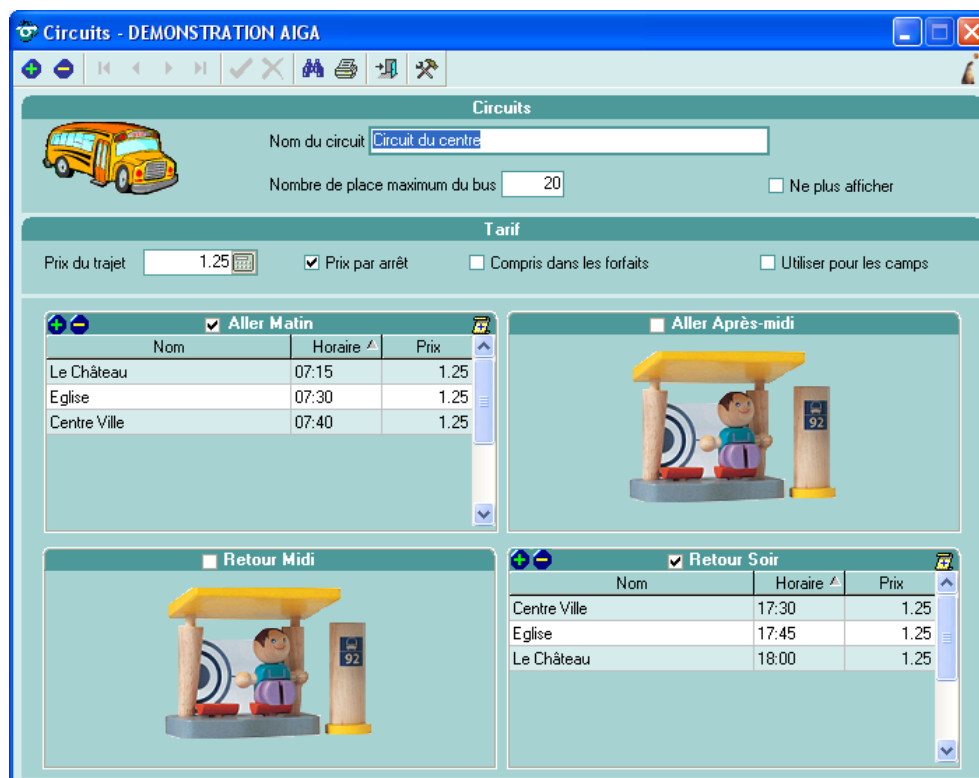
Circuits - DEMONSTRATION AIGA

Circuits

Nom du circuit Circuit du centre

Nombre de place maximum du bus 20

Ne plus afficher

Tarif

Prix du trajet 1.25

Prix par arrêt

Compris dans les forfaits

Utiliser pour les camps

Aller Matin

| Nom | Horaire | Prix |
|---|---|---|
| Le Château | 07:15 | 1.25 |
| Eglise | 07:30 | 1.25 |
| Centre Ville | 07:40 | 1.25 |

Aller Après-midi

92

Retour Midi

92

Retour Soir

| Nom | Horaire | Prix |
|---|---|---|
| Centre Ville | 17:30 | 1.25 |
| Eglise | 17:45 | 1.25 |
| Le Château | 18:00 | 1.25 |